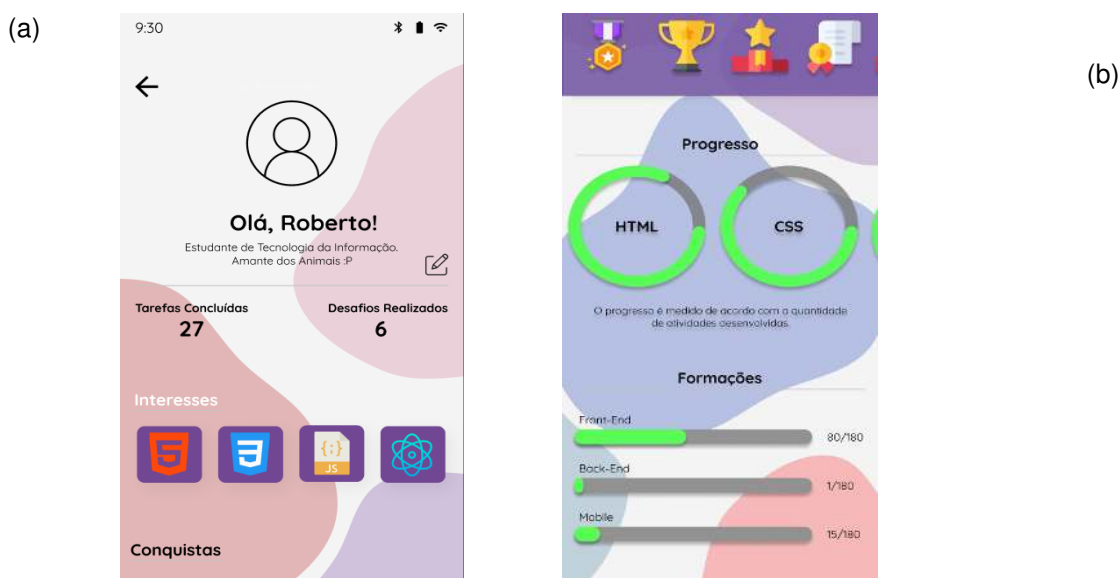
(a)

9:30

Olá, Roberto!

Estudante de Tecnologia da Informação. Amante dos Animais :P

Tarefas Concluídas
27

Desafios Realizados
6

Interesses

JS

Conquistas

(b)

Progresso

HTML

CSS

O progresso é medido de acordo com a quantidade de atividades desenvolvidas.

Formações

Front-End
80/180

Back-End
1/180

Mobile
15/180